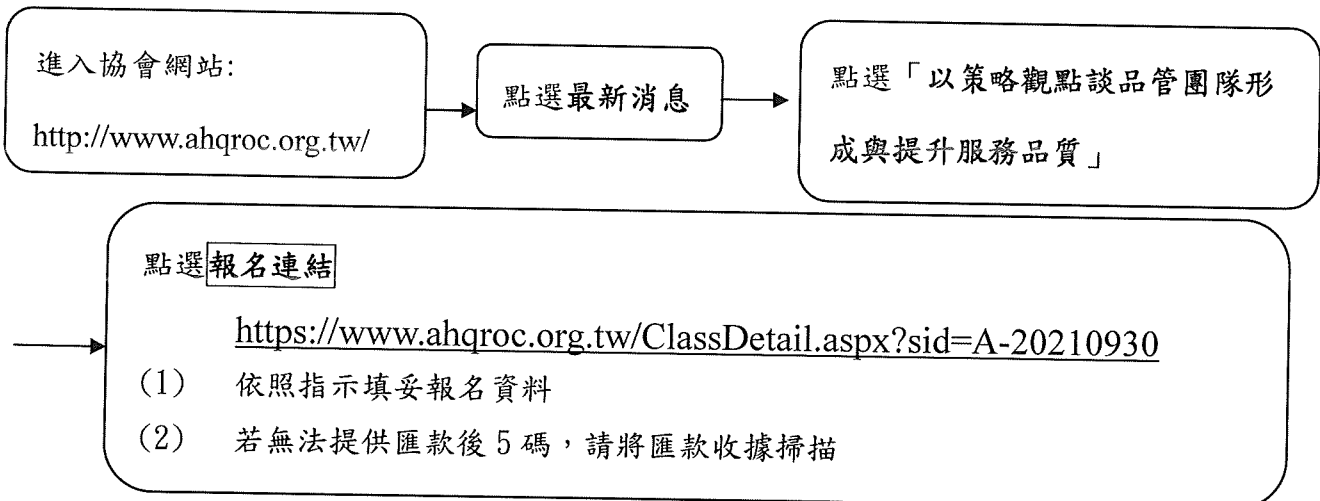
進入協會網站:

http://www.ahqroc.org.tw/

點選最新消息

點選「以策略觀點談品管團隊形成與提升服務品質」

點選報名連結

https://www.ahqroc.org.tw/ClassDetail.aspx?sid=A-20210930

(1) 依照指示填妥報名資料

(2) 若無法提供匯款後 5 碼，請將匯款收據掃描